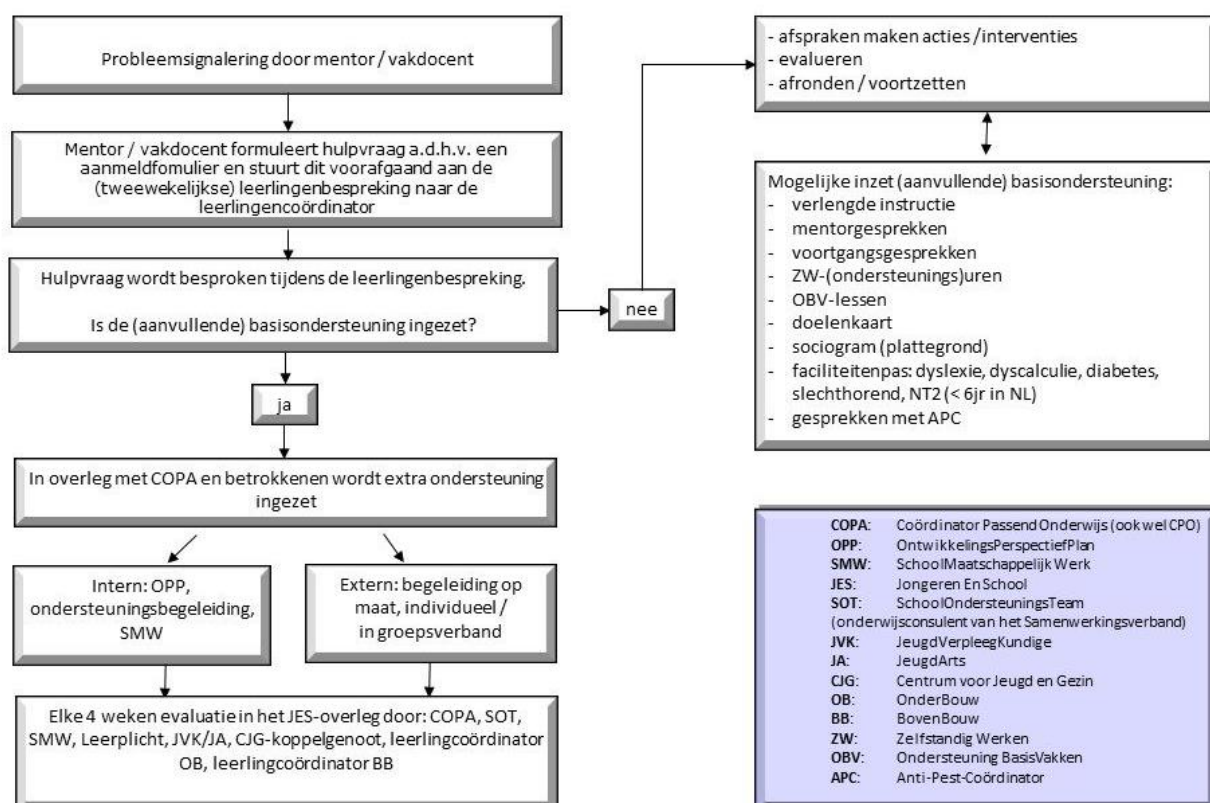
Probleemsignalering door mentor / vakdocent

Mentor / vakdocent formuleert hulpvraag a.d.h.v. een aanmeldfomulier en stuurt dit voorafgaand aan de (tweewekelijkse) leerlingenbespreking naar de leerlingencoördinator

Hulpvraag wordt besproken tijdens de leerlingenbespreking.

Is de (aanvullende) basisondersteuning ingezet?

nee

ja

In overleg met COPA en betrokkenen wordt extra ondersteuning ingezet

Intern: OPP, ondersteuningsbegeleiding, SMW

Extern: begeleiding op maat, individueel / in groepsverband

Elke 4 weken evaluatie in het JES-overleg door: COPA, SOT, SMW, Leerplicht, JVK/JA, CJG-koppelgenoot, leerlingcoördinator OB, leerlingcoördinator BB

- afspraken maken acties / interventies
- evalueren
- afronden / voortzetten

Mogelijke inzet (aanvullende) basisondersteuning:
- verlengde instructie
- mentorgesprekken
- voortgangsgesprekken
- ZW-(ondersteunings)uren
- OBV-lessen
- doelenkaart
- sociogram (plattegrond)
- faciliteitenpas: dyslexie, dyscalculie, diabetes, slechthorend, NT2 (< 6jr in NL)
- gesprekken met APC

COPA: Coördinator Passend Onderwijs (ook wel CPO)
OPP: OntwikkelingsPerspectiefPlan
SMW: SchoolMaatschappelijk Werk
JES: Jongeren En School
SOT: SchoolOndersteuningsTeam (onderwijsconsulent van het Samenwerkingsverband)
JVK: JeugdVerpleegKundige
JA: JeugdArts
CJG: Centrum voor Jeugd en Gezin
OB: OnderBouw
BB: BovenBouw
ZW: Zelfstandig Werken
OBV: Ondersteuning BasisVakken
APC: Anti-Pest-Coördinator